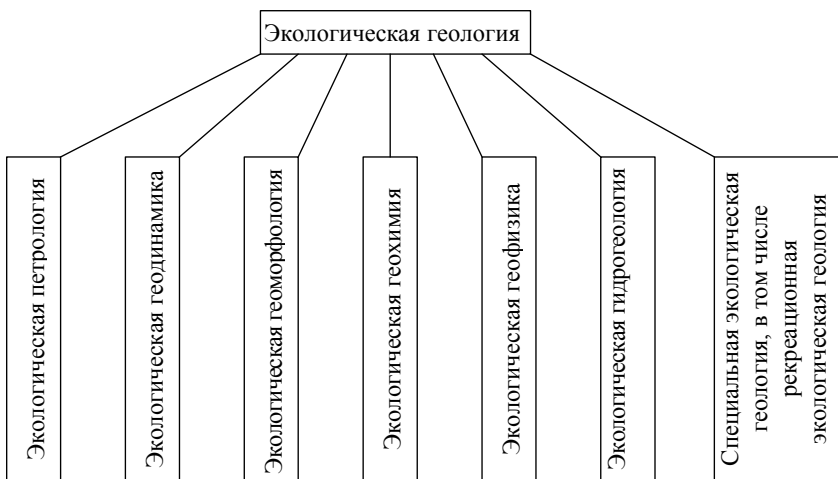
Экологическая геология

Экологическая петрология

Экологическая геодинамика

Экологическая геоморфология

Экологическая геохимия

Экологическая геофизика

Экологическая гидрогеология

Специальная экологическая геология, в том числе рекреационная экологическая геология